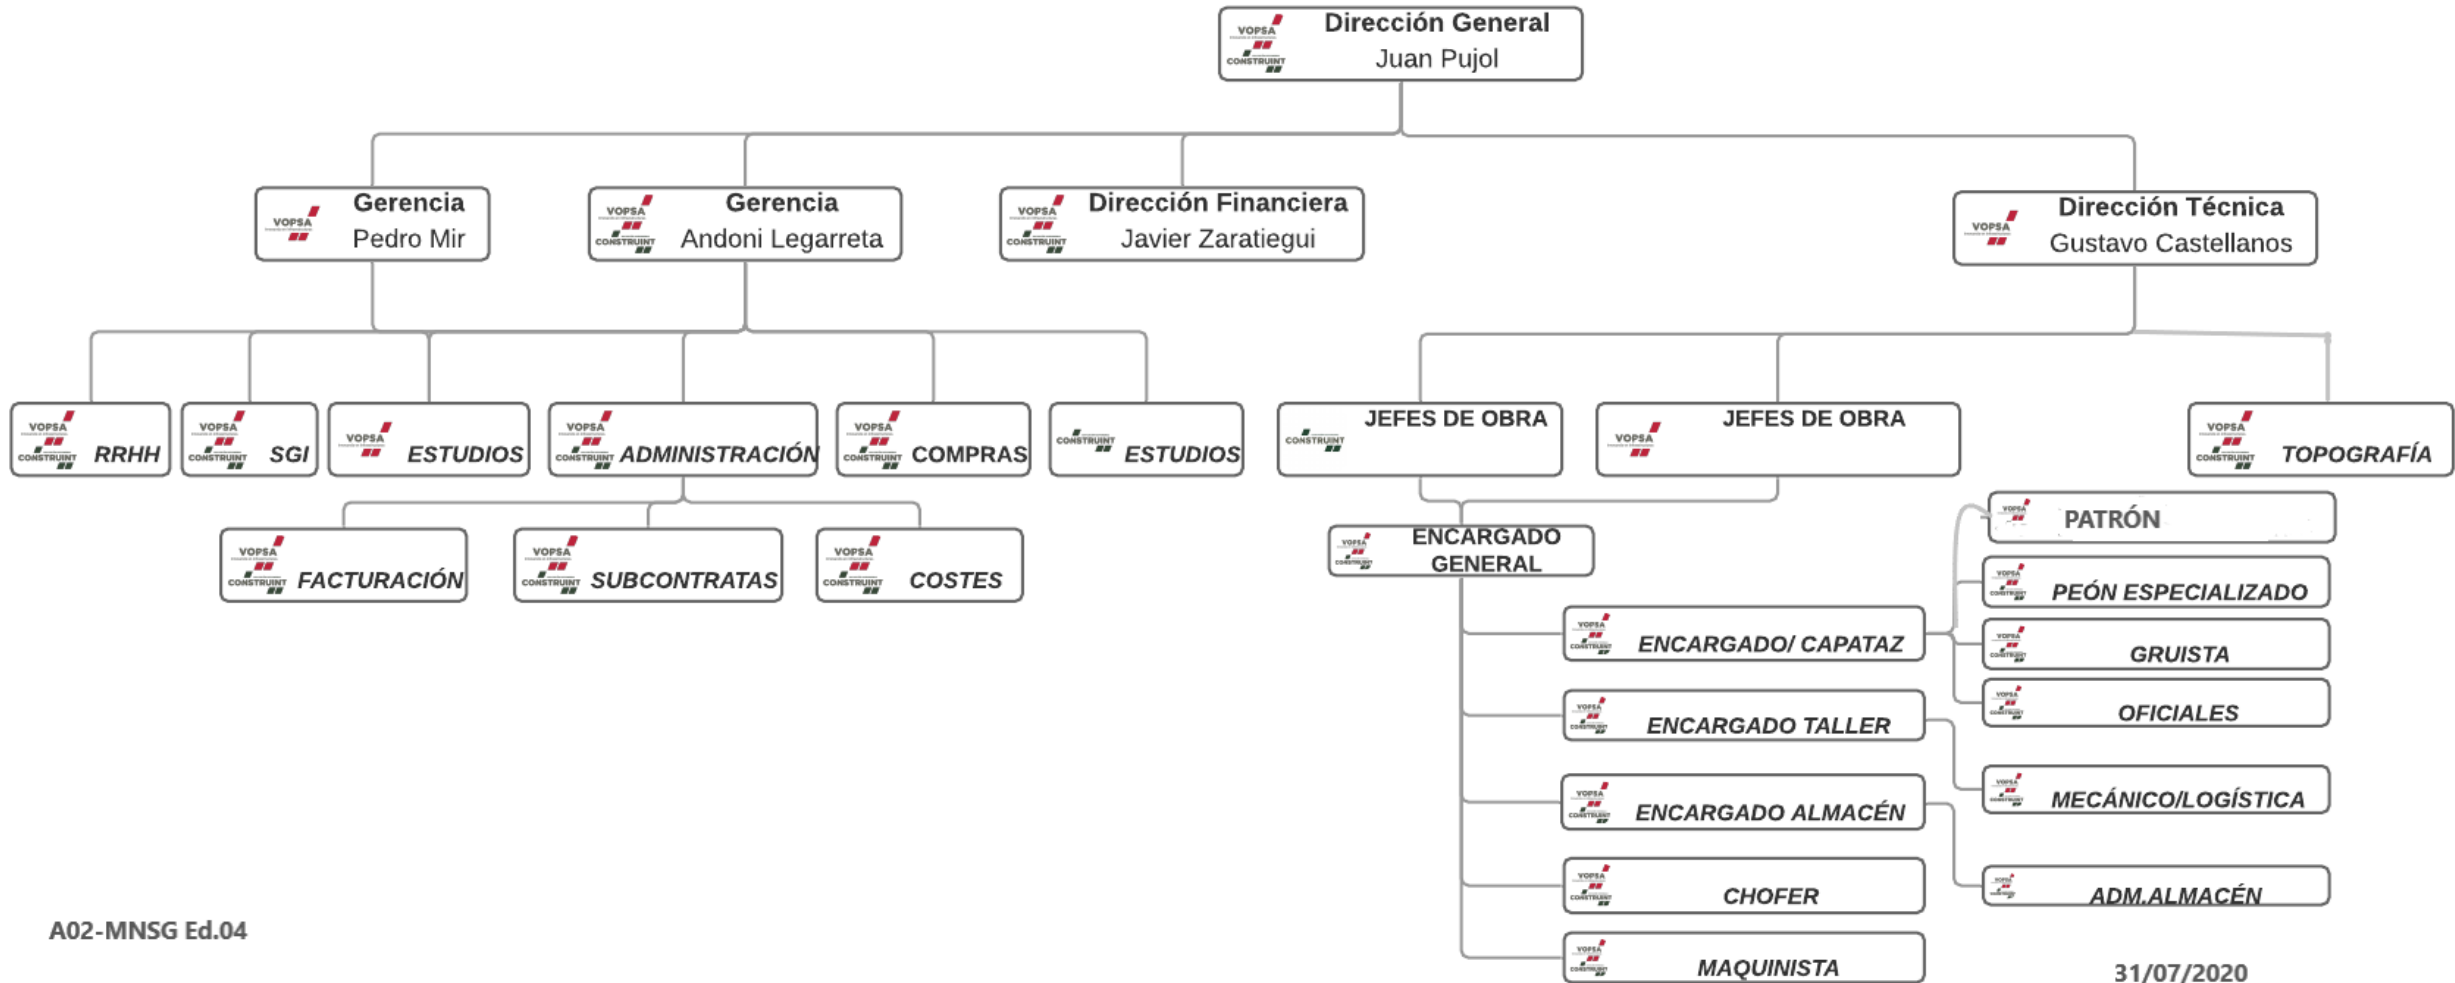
VOPSA CONSTRUINT Dirección General
Juan Pujol

VOPSA Gerencia
Pedro Mir

VOPSA CONSTRUINT Gerencia
Andoni Legarreta

VOPSA CONSTRUINT Dirección Financiera
Javier Zaratiegui

VOPSA Dirección Técnica
Gustavo Castellanos

VOPSA CONSTRUINT RRHH

VOPSA CONSTRUINT SGI

VOPSA ESTUDIOS

VOPSA CONSTRUINT ADMINISTRACIÓN

VOPSA CONSTRUINT COMPRAS

CONSTRUINT ESTUDIOS

CONSTRUINT JEFES DE OBRA

VOPSA JEFES DE OBRA

VOPSA CONSTRUINT TOPOGRAFÍA

VOPSA CONSTRUINT FACTURACIÓN

VOPSA CONSTRUINT SUBCONTRATAS

VOPSA CONSTRUINT COSTES

VOPSA ENCARGADO GENERAL

VOPSA PATRÓN

VOPSA CONSTRUINT PEÓN ESPECIALIZADO

VOPSA CONSTRUINT ENCARGADO/ CAPATAZ

VOPSA CONSTRUINT GRUISTA

VOPSA CONSTRUINT OFICIALES

VOPSA CONSTRUINT ENCARGADO TALLER

VOPSA CONSTRUINT MECÁNICO/LOGÍSTICA

VOPSA CONSTRUINT ENCARGADO ALMACÉN

VOPSA CONSTRUINT CHOFER

VOPSA ADM.ALMACÉN

VOPSA CONSTRUINT MAQUINISTA

A02-MNSG Ed.04

31/07/2020